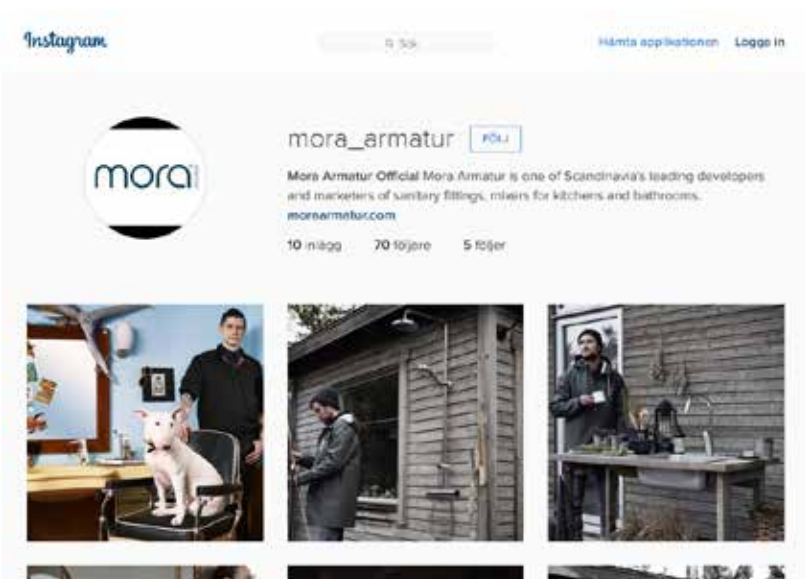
Instagram

Sök

Hämta applikationen Logga in

mora

mora_armatur FÖLJ

Mora Armatur Official Mora Armatur is one of Scandinavia's leading developers and marketers of sanitary fittings, mixers for kitchens and bathrooms. moraarmatur.com

10 inlägg 70 följare 5 följer